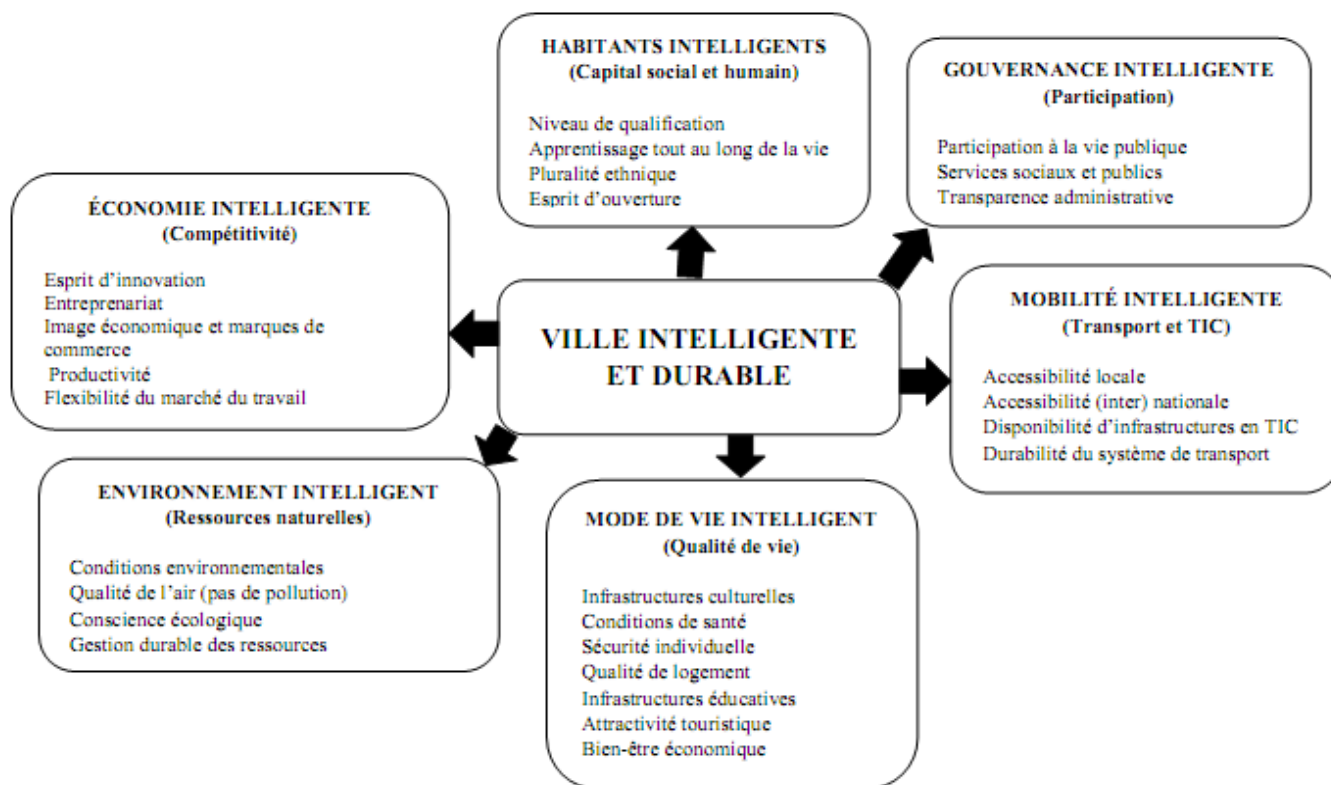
HABITANTS INTELLIGENTS
(Capital social et humain)

Niveau de qualification
Apprentissage tout au long de la vie
Pluralité ethnique
Esprit d'ouverture

GOUVERNANCE INTELLIGENTE
(Participation)

Participation à la vie publique
Services sociaux et publics
Transparence administrative

ÉCONOMIE INTELLIGENTE
(Compétitivité)

Esprit d'innovation
Entreprenariat
Image économique et marques de commerce
Productivité
Flexibilité du marché du travail

VILLE INTELLIGENTE ET DURABLE

MOBILITÉ INTELLIGENTE
(Transport et TIC)

Accessibilité locale
Accessibilité (inter) nationale
Disponibilité d'infrastructures en TIC
Durabilité du système de transport

ENVIRONNEMENT INTELLIGENT
(Ressources naturelles)

Conditions environnementales
Qualité de l'air (pas de pollution)
Conscience écologique
Gestion durable des ressources

MODE DE VIE INTELLIGENT
(Qualité de vie)

Infrastructures culturelles
Conditions de santé
Sécurité individuelle
Qualité de logement
Infrastructures éducatives
Attractivité touristique
Bien-être économique